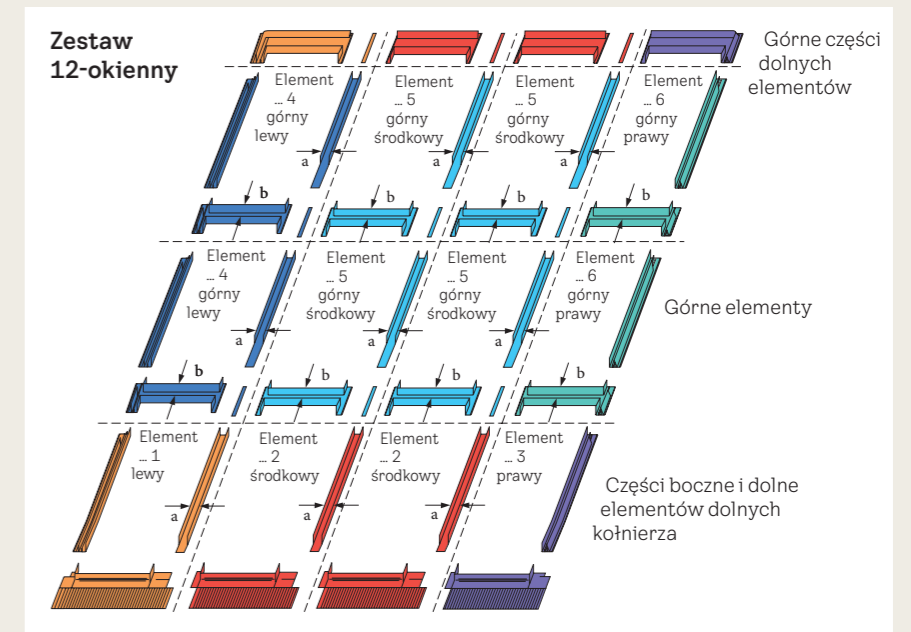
Zestaw 12-okienny

Górne części dolnych elementów

Element ... 4 górny lewy

Element ... 5 górny środkowy

Element ... 5 górny środkowy

Element ... 6 górny prawy

a

a

a

b

b

b

b

Element ... 4 górny lewy

Element ... 5 górny środkowy

Element ... 5 górny środkowy

Element ... 6 górny prawy

Górne elementy

a

a

a

b

b

b

b

Element ... 1 lewy

Element ... 2 środkowy

Element ... 2 środkowy

Element ... 3 prawy

Części boczne i dolne elementów dolnych kołnierza

a

a

a